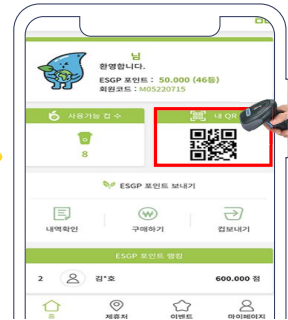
님
환영합니다.
ESGP 포인트 : 50.000 (46등)
회원코드 : M05220715

사용가능 컵 수
8

내 QR

ESGP 포인트 보내기

내역확인
구매하기
컵보내기

ESGP 포인트 랭킹

2 김*호 600.000 점

홈
제휴처
이벤트
마이페이지